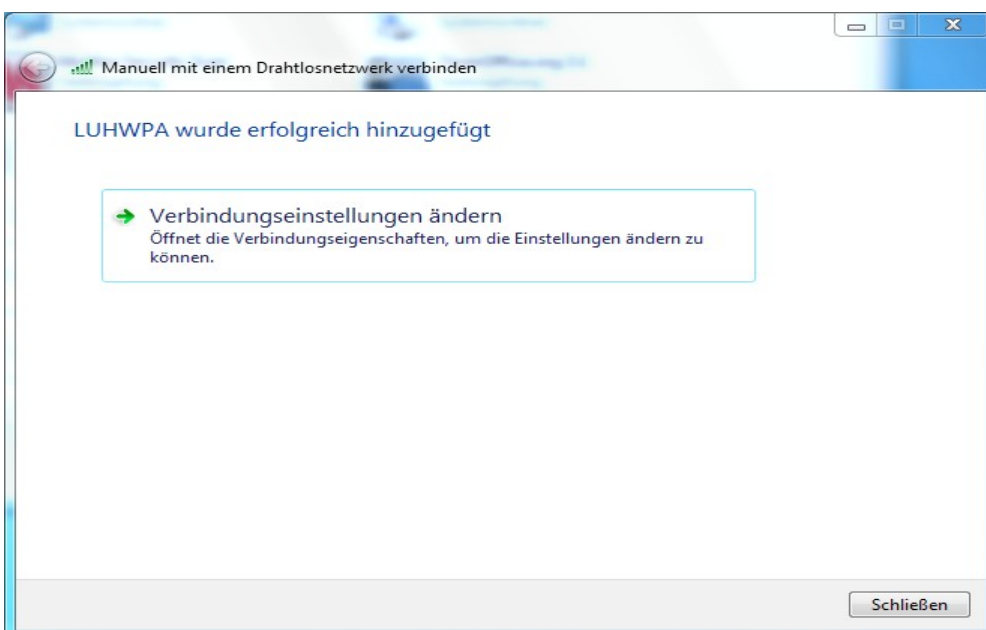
Manuell mit einem Drahtlosnetzwerk verbinden

LUHWPA wurde erfolgreich hinzugefügt

Verbindungseinstellungen ändern
Öffnet die Verbindungseigenschaften, um die Einstellungen ändern zu können.

Schließen